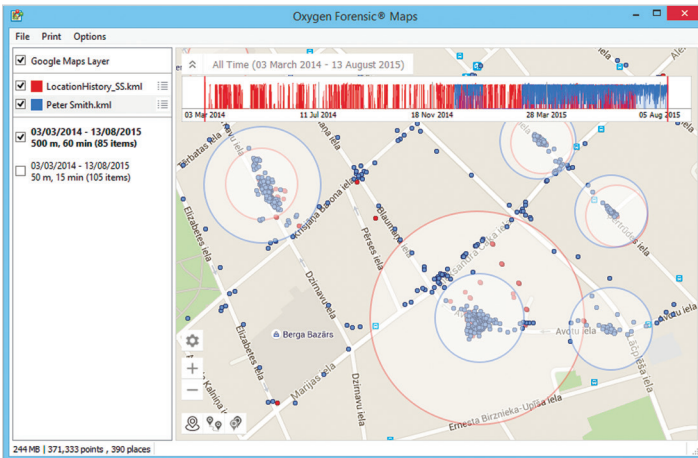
Oxygen Forensic® Maps

File Print Options

Google Maps Layer

LocationHistory_SS.kml

Peter Smith.kml

03/03/2014 - 13/08/2015
500 m, 60 min (85 items)

03/03/2014 - 13/08/2015
50 m, 15 min (105 items)

All Time (03 March 2014 - 13 August 2015)

03 Mar 2014 11 Jul 2014 18 Nov 2014 28 Mar 2015 05 Aug 2015

Tērbatas iela

Elizabetes iela

Krišjāņa Barona iela

Pērses iela

Ģertrūdes iela

Dzirnavu iela

Berga Bazārs

Avotu iela

Lāčplēša iela

Marijas iela

Dzirnavu iela

Elizabetes iela

Kalēja iela

Ernesta Birznieka-Upīša iela

Stabu iela

244 MB | 371,333 points , 390 places